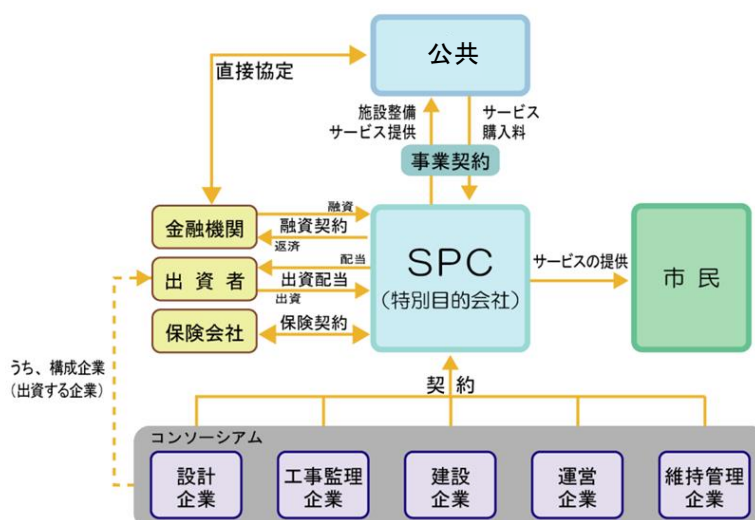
公共

直接協定

施設整備
サービス提供

サービス
購入料

事業契約

金融機関

融資
融資契約
返済

出資者

配当
出資配当
出資

保険会社

保険契約

SPC
（特別目的会社）

サービスの提供

市民

うち、構成企業
（出資する企業）

契約

コンソーシアム

設計
企業

工事監理
企業

建設
企業

運営
企業

維持管理
企業